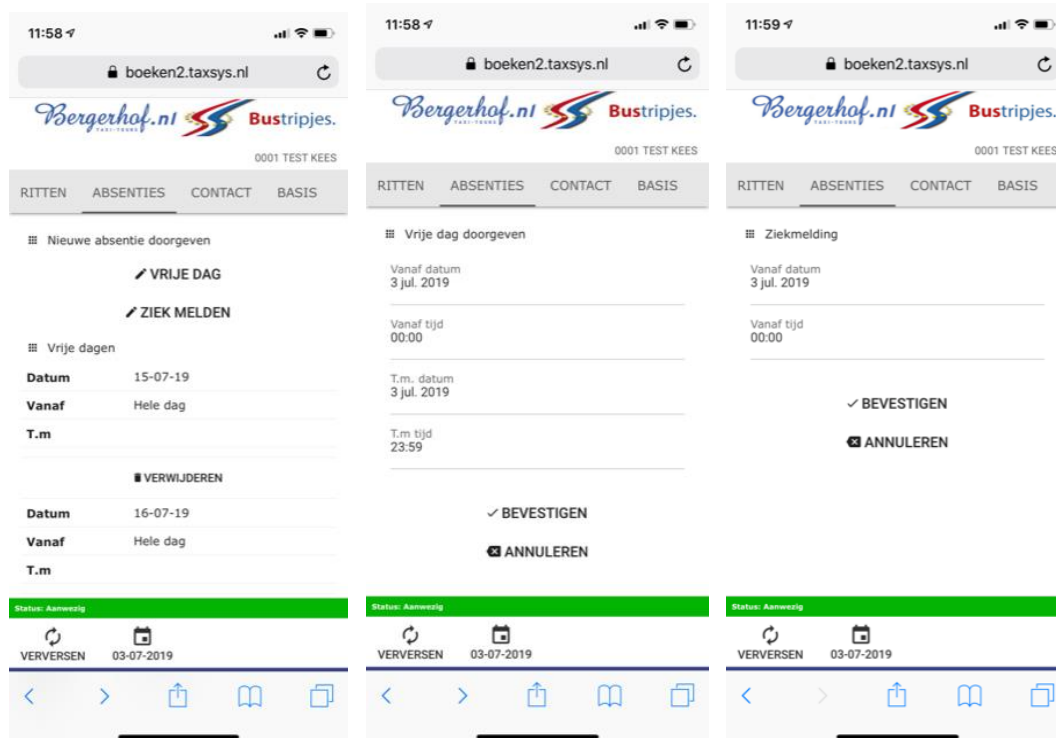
11:58

boeken2.taxsys.nl

Bergerhof.nl TAXI-TOURS Bustripjes.

0001 TEST KEES

RITTEN ABSENTIES CONTACT BASIS

Nieuwe absentie doorgeven

VRIJE DAG

ZIEK MELDEN

Vrije dagen

| Datum | 15-07-19 |
|---|---|
| Vanaf | Hele dag |
| T.m | |

VERWIJDEREN

| Datum | 16-07-19 |
|---|---|
| Vanaf | Hele dag |
| T.m | |

Status: Aanwezig

VERVERSEN 03-07-2019

11:58

boeken2.taxsys.nl

Bergerhof.nl TAXI-TOURS Bustripjes.

0001 TEST KEES

RITTEN ABSENTIES CONTACT BASIS

Vrije dag doorgeven

Vanaf datum
3 jul. 2019

Vanaf tijd
00:00

T.m. datum
3 jul. 2019

T.m tijd
23:59

BEVESTIGEN

ANNULEREN

Status: Aanwezig

VERVERSEN 03-07-2019

11:59

boeken2.taxsys.nl

Bergerhof.nl TAXI-TOURS Bustripjes.

0001 TEST KEES

RITTEN ABSENTIES CONTACT BASIS

Ziekmelding

Vanaf datum
3 jul. 2019

Vanaf tijd
00:00

BEVESTIGEN

ANNULEREN

Status: Aanwezig

VERVERSEN 03-07-2019